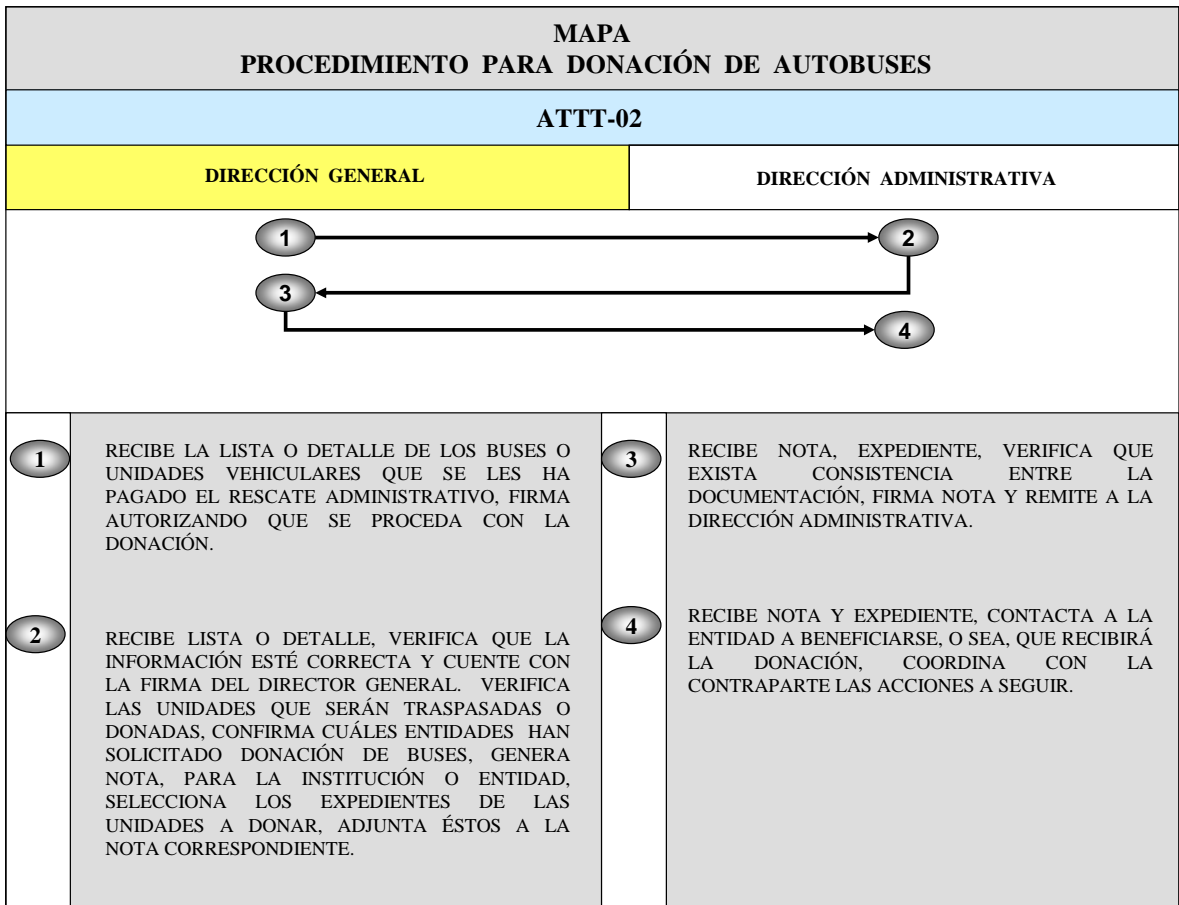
MAPA
PROCEDIMIENTO PARA DONACIÓN DE AUTOBUSES

ATTT-02

DIRECCIÓN GENERAL

DIRECCIÓN ADMINISTRATIVA

1

2

3

4

1

RECIBE LA LISTA O DETALLE DE LOS BUSES O UNIDADES VEHICULARES QUE SE LES HA PAGADO EL RESCATE ADMINISTRATIVO, FIRMA AUTORIZANDO QUE SE PROCEDA CON LA DONACIÓN.

2

RECIBE LISTA O DETALLE, VERIFICA QUE LA INFORMACIÓN ESTÉ CORRECTA Y CUENTE CON LA FIRMA DEL DIRECTOR GENERAL. VERIFICA LAS UNIDADES QUE SERÁN TRASPASADAS O DONADAS, CONFIRMA CUÁLES ENTIDADES HAN SOLICITADO DONACIÓN DE BUSES, GENERA NOTA, PARA LA INSTITUCIÓN O ENTIDAD, SELECCIONA LOS EXPEDIENTES DE LAS UNIDADES A DONAR, ADJUNTA ÉSTOS A LA NOTA CORRESPONDIENTE.

3

RECIBE NOTA, EXPEDIENTE, VERIFICA QUE EXISTA CONSISTENCIA ENTRE LA DOCUMENTACIÓN, FIRMA NOTA Y REMITE A LA DIRECCIÓN ADMINISTRATIVA.

4

RECIBE NOTA Y EXPEDIENTE, CONTACTA A LA ENTIDAD A BENEFICIARSE, O SEA, QUE RECIBIRÁ LA DONACIÓN, COORDINA CON LA CONTRAPARTE LAS ACCIONES A SEGUIR.